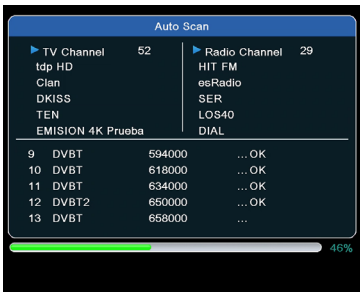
Auto Scan

TV Channel 52
tdp HD
Clan
DKISS
TEN
EMISION 4K Prueba

Radio Channel 29
HIT FM
esRadio
SER
LOS40
DIAL

| | | | |
|---|---|---|---|
| 9 | DVBT | 594000 | ...OK |
| 10 | DVBT | 618000 | ...OK |
| 11 | DVBT | 634000 | ...OK |
| 12 | DVBT2 | 650000 | ...OK |
| 13 | DVBT | 658000 | ... |

46%